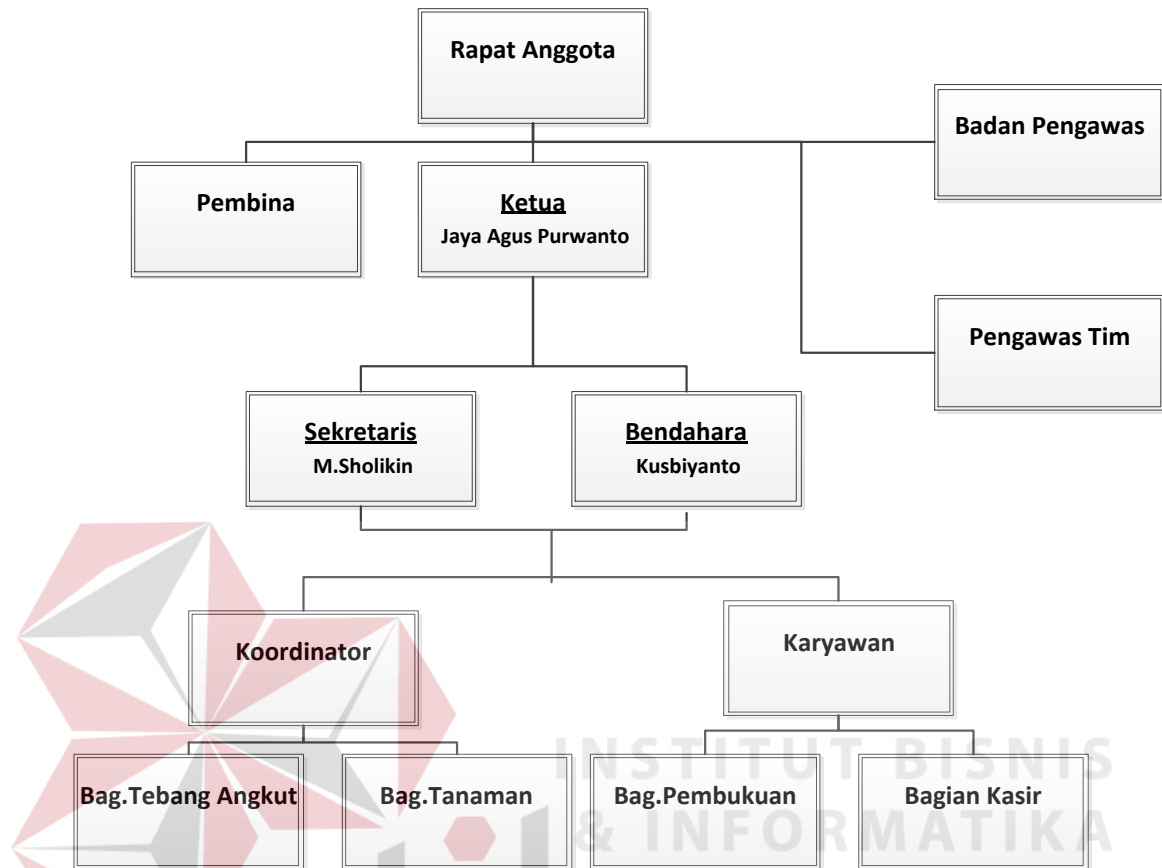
Rapat Anggota

Badan Pengawas

Pembina

Ketua
Jaya Agus Purwanto

Pengawas Tim

Sekretaris
M.Sholikin

Bendahara
Kusbiyanto

Koordinator

Karyawan

Bag.Tebang Angkut

Bag.Tanaman

Bag.Pembukuan

Bagian Kasir

INSTITUT BISNIS
& INFORMATIKA